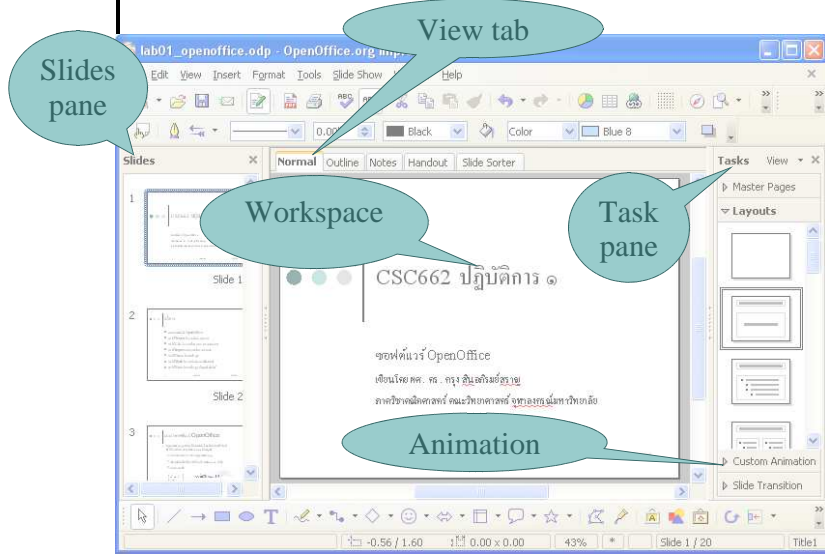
View tab

Slides pane

lab01_openoffice.odp - OpenOffice.org Imp

Edit View Insert Format Tools Slide Show Help

0.00 Black Color Blue 8

Slides

Normal Outline Notes Handout Slide Sorter

Tasks View

Master Pages

Layouts

Workspace

Task pane

1

Slide 1

CSC662 ปฏิบัติการ ๑

ซอฟต์แวร์ OpenOffice

เขียนโดย ผศ. ดร. กรุง สินอภิรมย์สราญ

ภาควิชาคณิตศาสตร์ คณะวิทยาศาสตร์ จุฬาลงกรณ์มหาวิทยาลัย

2

Slide 2

3

OpenOffice

Animation

Custom Animation

Slide Transition

-0.56 / 1.60 0.00 x 0.00 43% * Slide 1 / 20 Title1